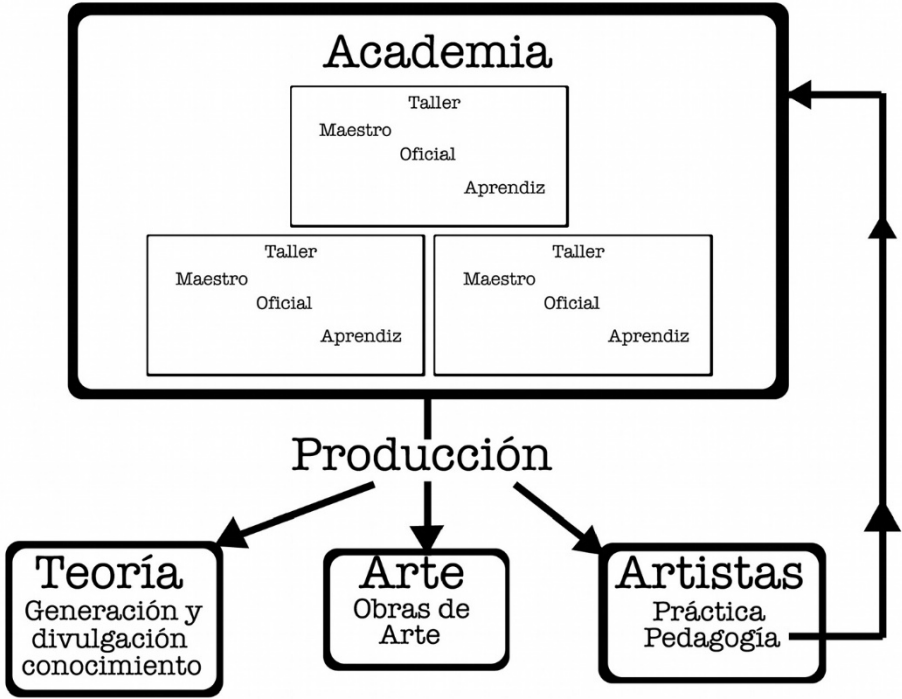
Academia

Taller
Maestro
Oficial
Aprendiz

Taller
Maestro
Oficial
Aprendiz

Taller
Maestro
Oficial
Aprendiz

Producción

Teoría
Generación y divulgación conocimiento

Arte
Obras de Arte

Artistas
Práctica
Pedagogía